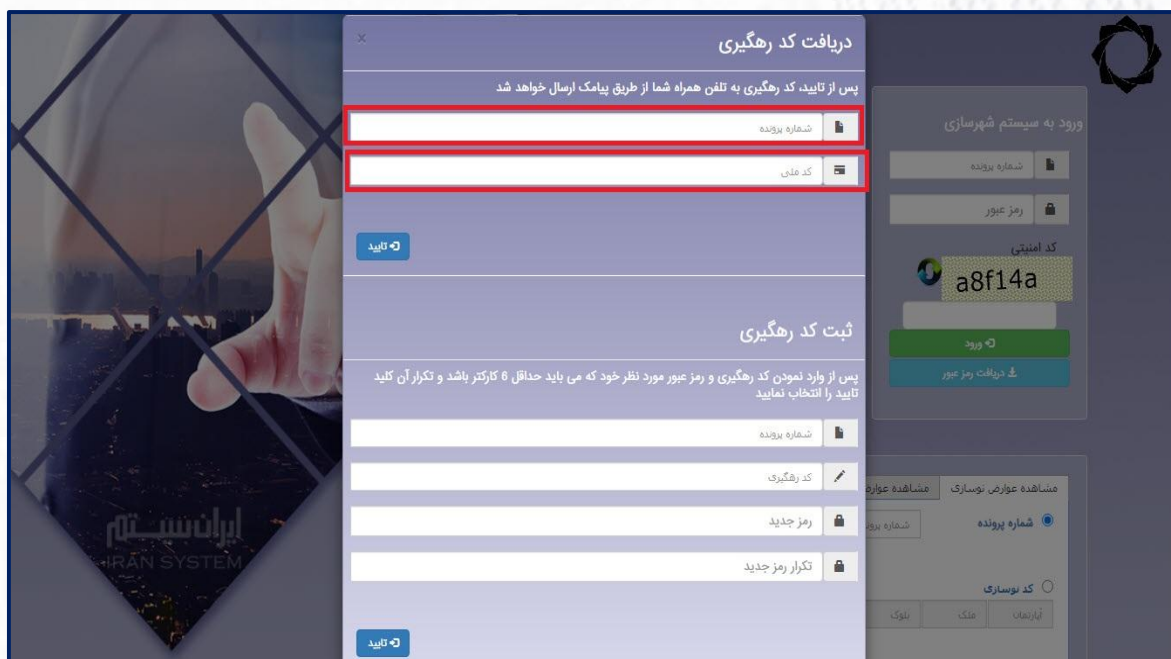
دریافت کد رهگیری
×
پس از تایید، کد رهگیری به تلفن همراه شما از طریق پیامک ارسال خواهد شد
شماره پرونده
کد ملی
تایید

ثبت کد رهگیری
پس از وارد نمودن کد رهگیری و رمز عبور مورد نظر خود که می باید حداقل 6 کارکتر باشد و تکرار آن کلید تایید را انتخاب نمایید
شماره پرونده
کد رهگیری
رمز جدید
تکرار رمز جدید
تایید

ورود به سیستم شهرسازی
شماره پرونده
رمز عبور
کد امنیتی
a8f14a
ورود
دریافت رمز عبور

مشاهده عوارض نوسازی
مشاهده عوار
شماره پرونده
شماره پرو
کد نوسازی
آپارتمان
ملک
بلوک

ایران سیستم
IRAN SYSTEM